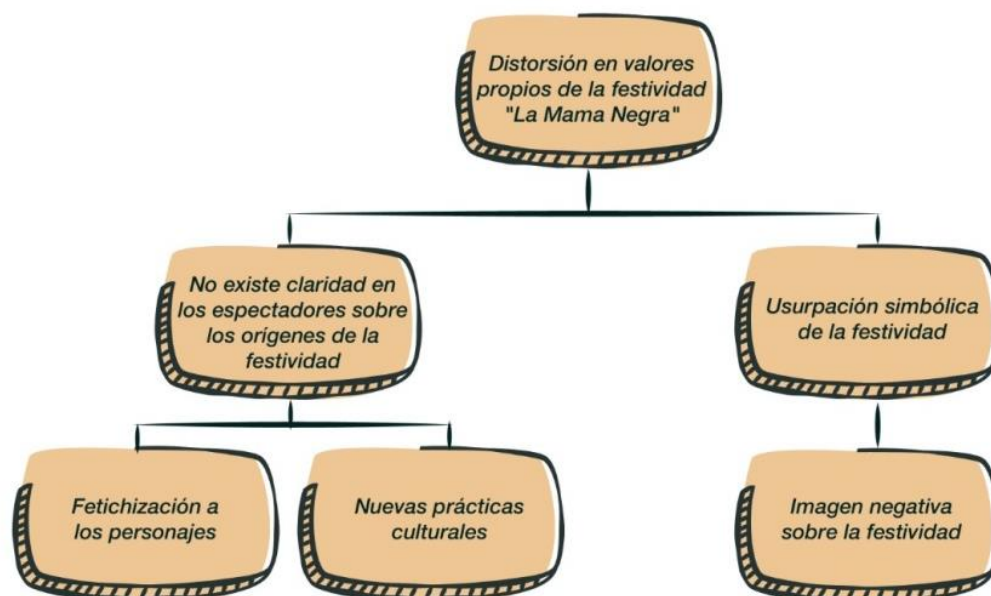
Distorsión en valores propios de la festividad "La Mama Negra"

No existe claridad en los espectadores sobre los orígenes de la festividad

Usurpación simbólica de la festividad

Fetichización a los personajes

Nuevas prácticas culturales

Imagen negativa sobre la festividad